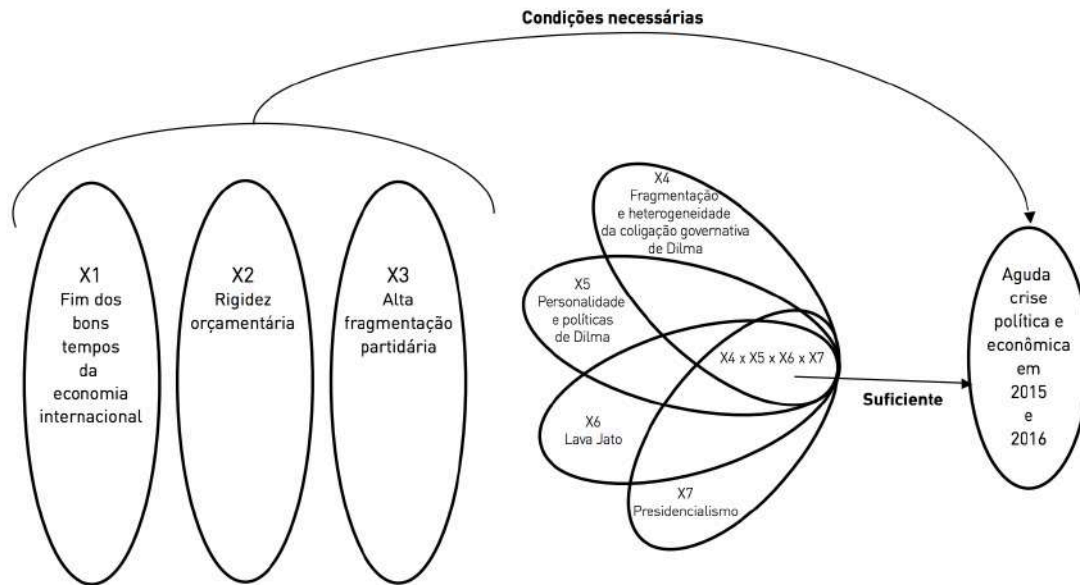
Condições necessárias

X1
Fim dos bons tempos da economia internacional

X2
Rigidez orçamentária

X3
Alta fragmentação partidária

X4
Fragmentação e heterogeneidade da coligação governativa de Dilma

X5
Personalidade e políticas de Dilma

X4 x X5 x X6 x X7

X6
Lava Jato

X7
Presidencialismo

Suficiente

Aguda crise política e econômica em 2015 e 2016